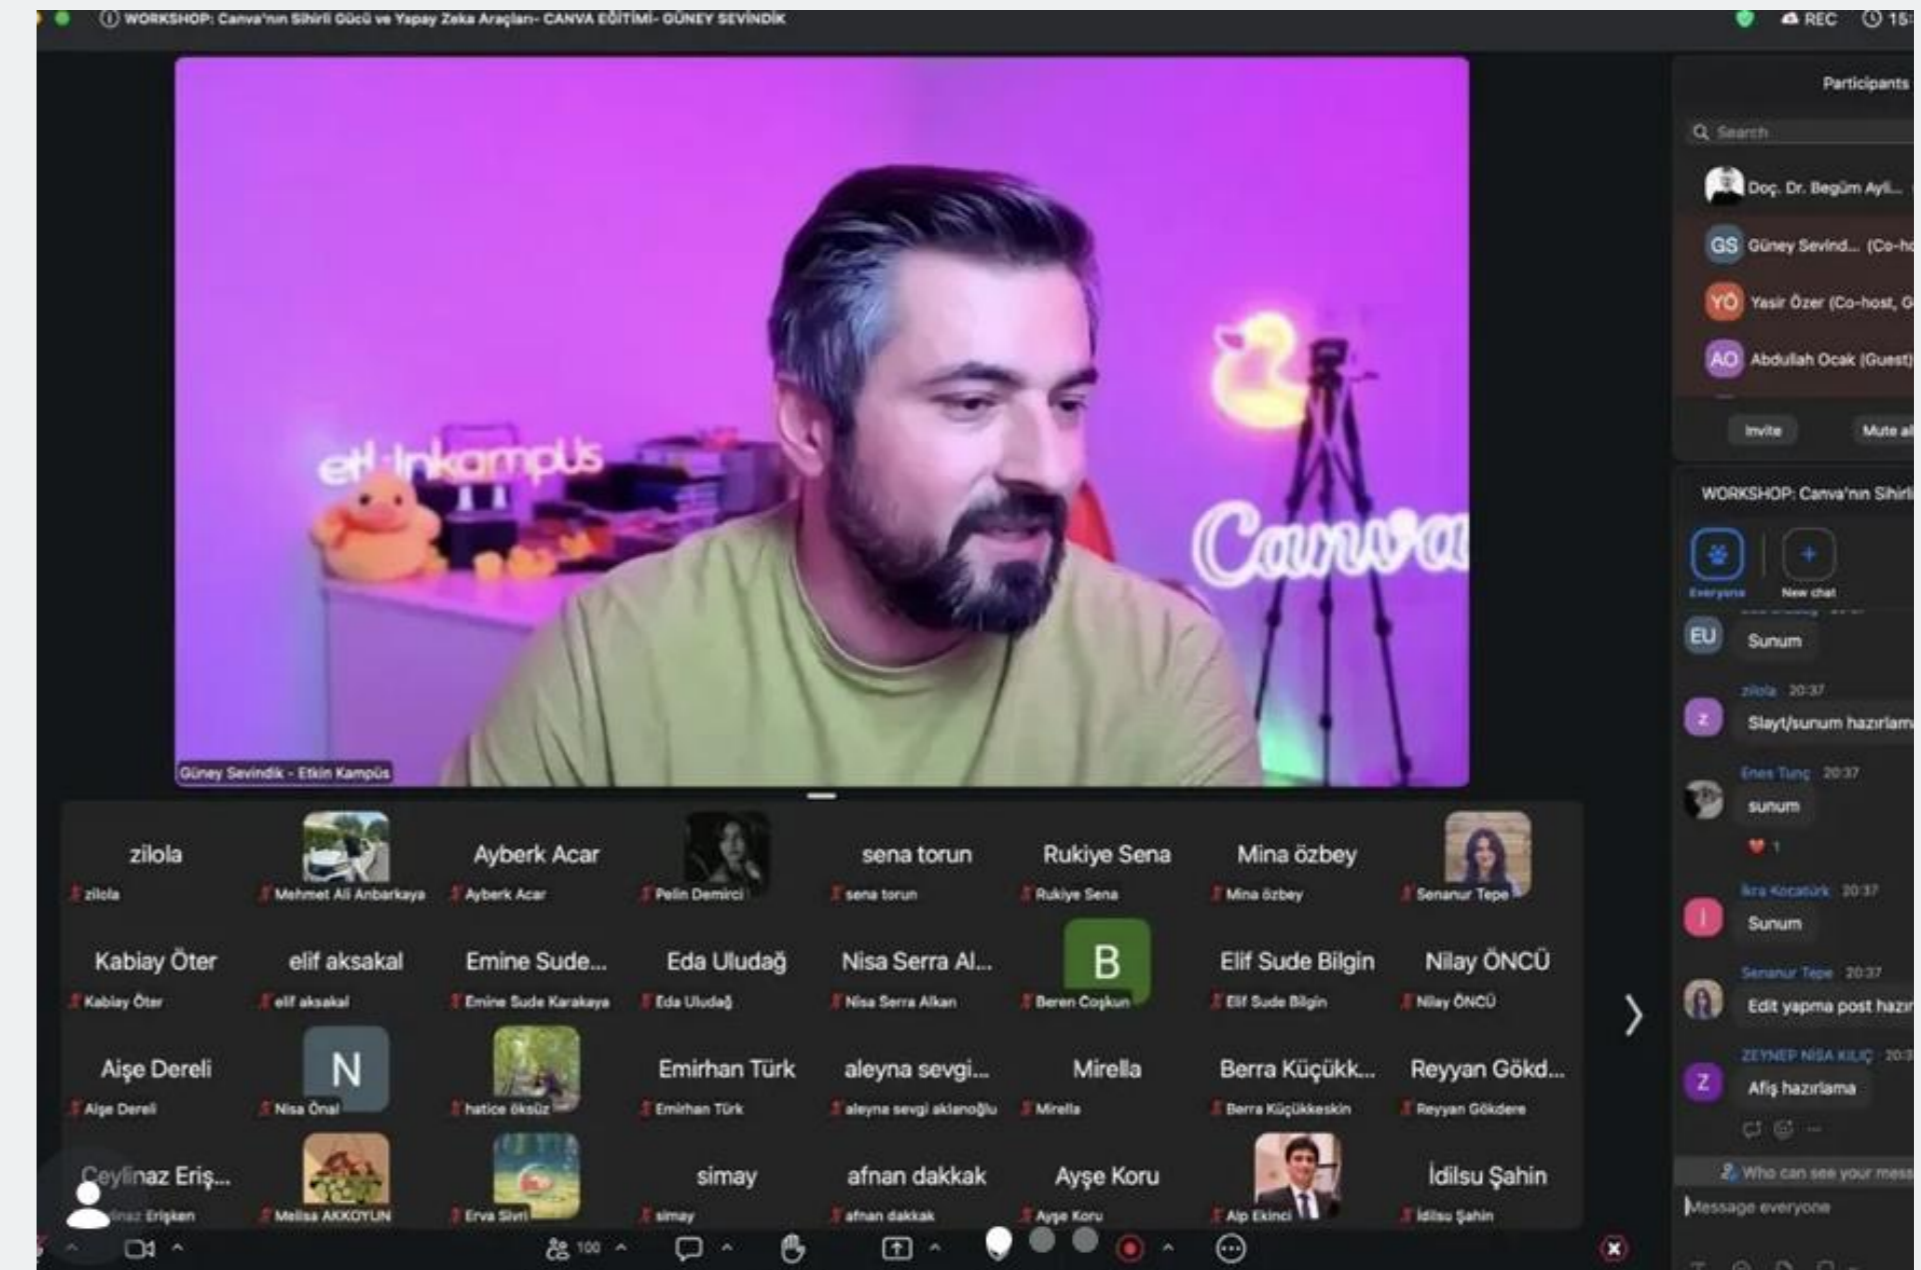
WORKSHOP: Canva'nın Sihirli Gücü ve Yapay Zeka Araçları- CANVA EĞİTİMİ- GÜNEY SEVİNDİK

REC 15

Participants

Search

Doç. Dr. Begüm Ayli...

GS Güney Sevind... (Co-h

YÖ Yasir Özer (Co-host, G

AO Abdullah Ocak (Guest)

Invite

Mute al

etkinkampus

Canva

Güney Sevindik - Etkin Kampüs

WORKSHOP: Canva'nın Sihirli

Everyone

New chat

EU Sunum

zilola 20:37
Z Slayt/sunum hazırlam

Enes Tunç 20:37
sunum

1

İkra Kocatürk 20:37
I Sunum

Senanur Tepe 20:37
Edit yapma post hazır

ZEYNEP NİSA KILIÇ 20:3
Z Afiş hazırlama

Who can see your mes

Message everyone

zilola
zilola

Mehmet Ali Anbarkaya

Ayberk Acar
Ayberk Acar

Pelin Demirci

sena torun
sena torun

Rukiye Sena
Rukiye Sena

Mina özbey
Mina özbey

Senanur Tepe

Kabiay Öter
Kabiay Öter

elif aksakal
elif aksakal

Emine Sude...
Emine Sude Karakaya

Eda Uludağ
Eda Uludağ

Nisa Serra Al...
Nisa Serra Alkan

B
Beren Coşkun

Elif Sude Bilgin
Elif Sude Bilgin

Nilay ÖNCÜ
Nilay ÖNCÜ

Aişe Dereli
Alşe Dereli

N
Nisa Önal

hatice öksüz

Emirhan Türk
Emirhan Türk

aleyna sevgi...
aleyna sevgi aklanoğlu

Mirella
Mirella

Berra Küçükk...
Berra Küçükkeskin

Reyyan Gökd...
Reyyan Gökdere

Ceylinaz Eriş...
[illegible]naz Erişken

Melisa AKKOYUN

Erva Sivri

simay
simay

afnan dakkak
afnan dakkak

Ayşe Koru
Ayşe Koru

Alp Ekinci

İdilsu Şahin
İdilsu Şahin

100